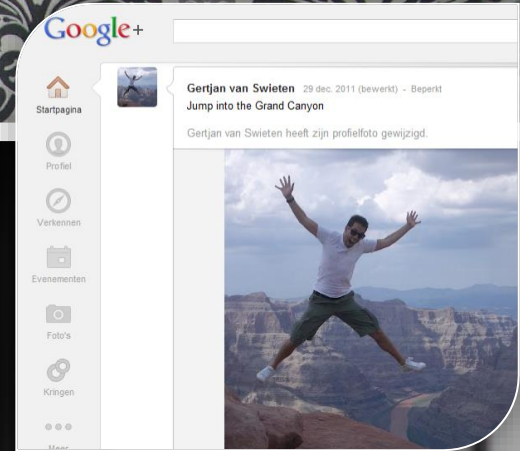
Google+

Startpagina

Profiel

Verkennen

Evenementen

Foto's

Kringen

Meer

Gertjan van Swieten 29 dec. 2011 (bewerkt) - Beperkt
Jump into the Grand Canyon

Gertjan van Swieten heeft zijn profielfoto gewijzigd.